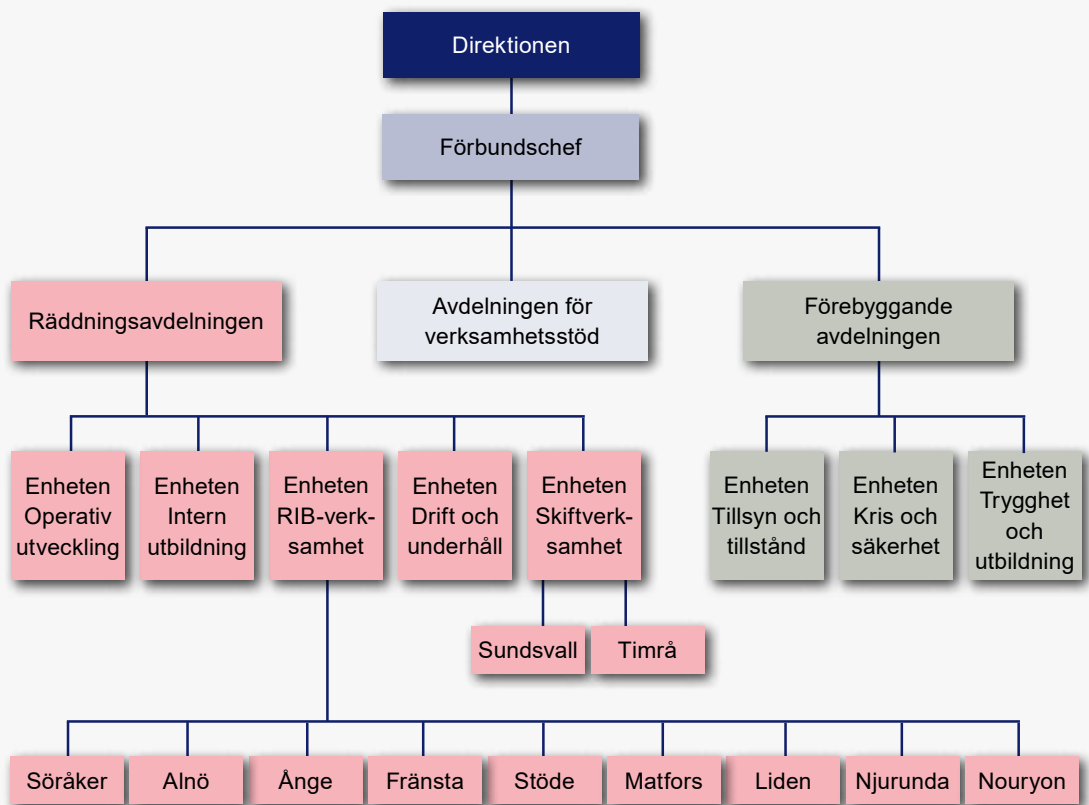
Direktionen

Förbundschef

Räddningsavdelningen

Avdelningen för verksamhetsstöd

Förebyggande avdelningen

Enheten Operativ utveckling

Enheten Intern utbildning

Enheten RIB-verksamhet

Enheten Drift och underhåll

Enheten Skiftverksamhet

Enheten Tillsyn och tillstånd

Enheten Kris och säkerhet

Enheten Trygghet och utbildning

Sundsvall

Timrå

Söråker

Alnö

Ånge

Fränsta

Stöde

Matfors

Liden

Njurunda

Nouryon